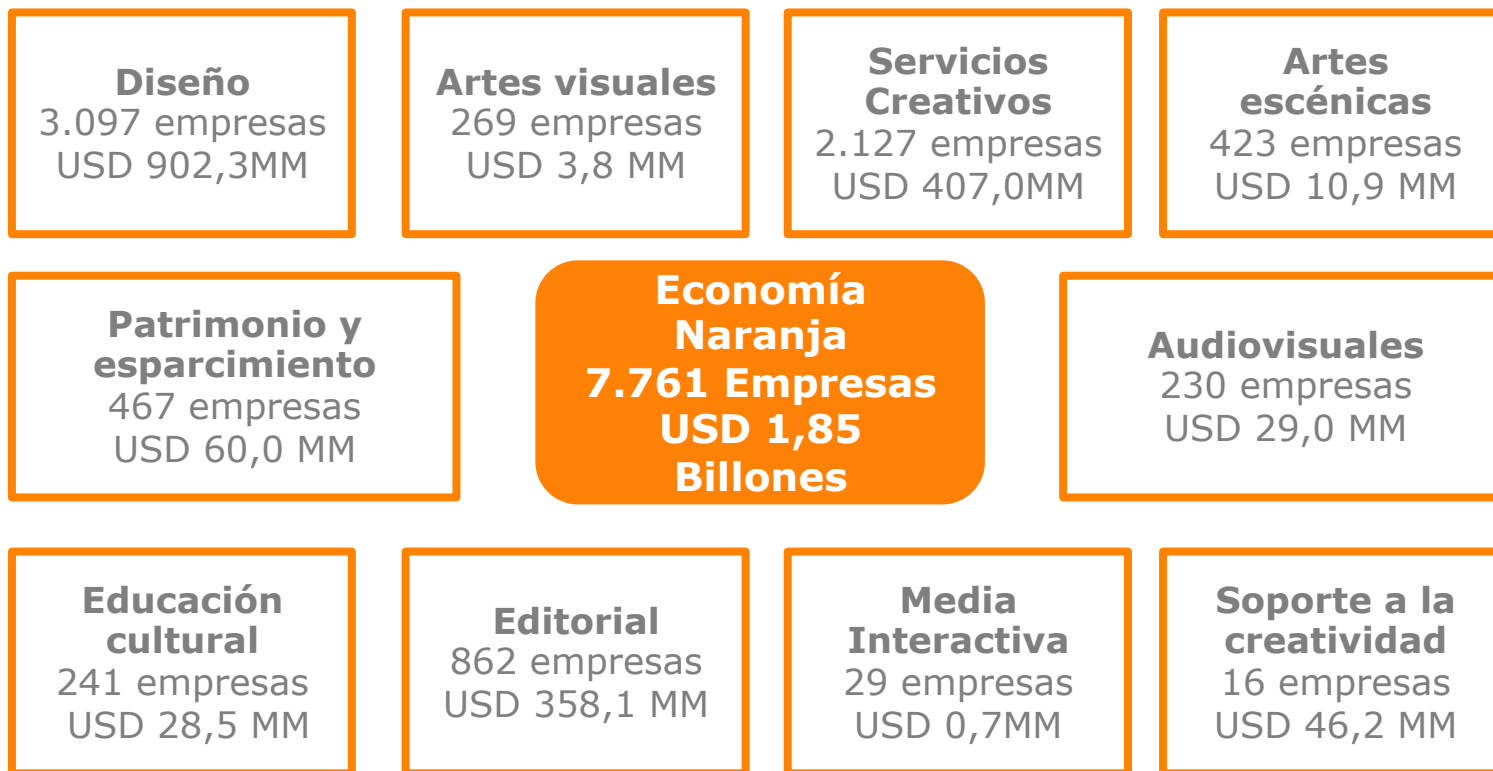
Diseño
3.097 empresas
USD 902,3MM

Artes visuales
269 empresas
USD 3,8 MM

Servicios Creativos
2.127 empresas
USD 407,0MM

Artes escénicas
423 empresas
USD 10,9 MM

Patrimonio y esparcimiento
467 empresas
USD 60,0 MM

Economía Naranja
7.761 Empresas
USD 1,85 Billones

Audiovisuales
230 empresas
USD 29,0 MM

Educación cultural
241 empresas
USD 28,5 MM

Editorial
862 empresas
USD 358,1 MM

Media Interactiva
29 empresas
USD 0,7MM

Soporte a la creatividad
16 empresas
USD 46,2 MM